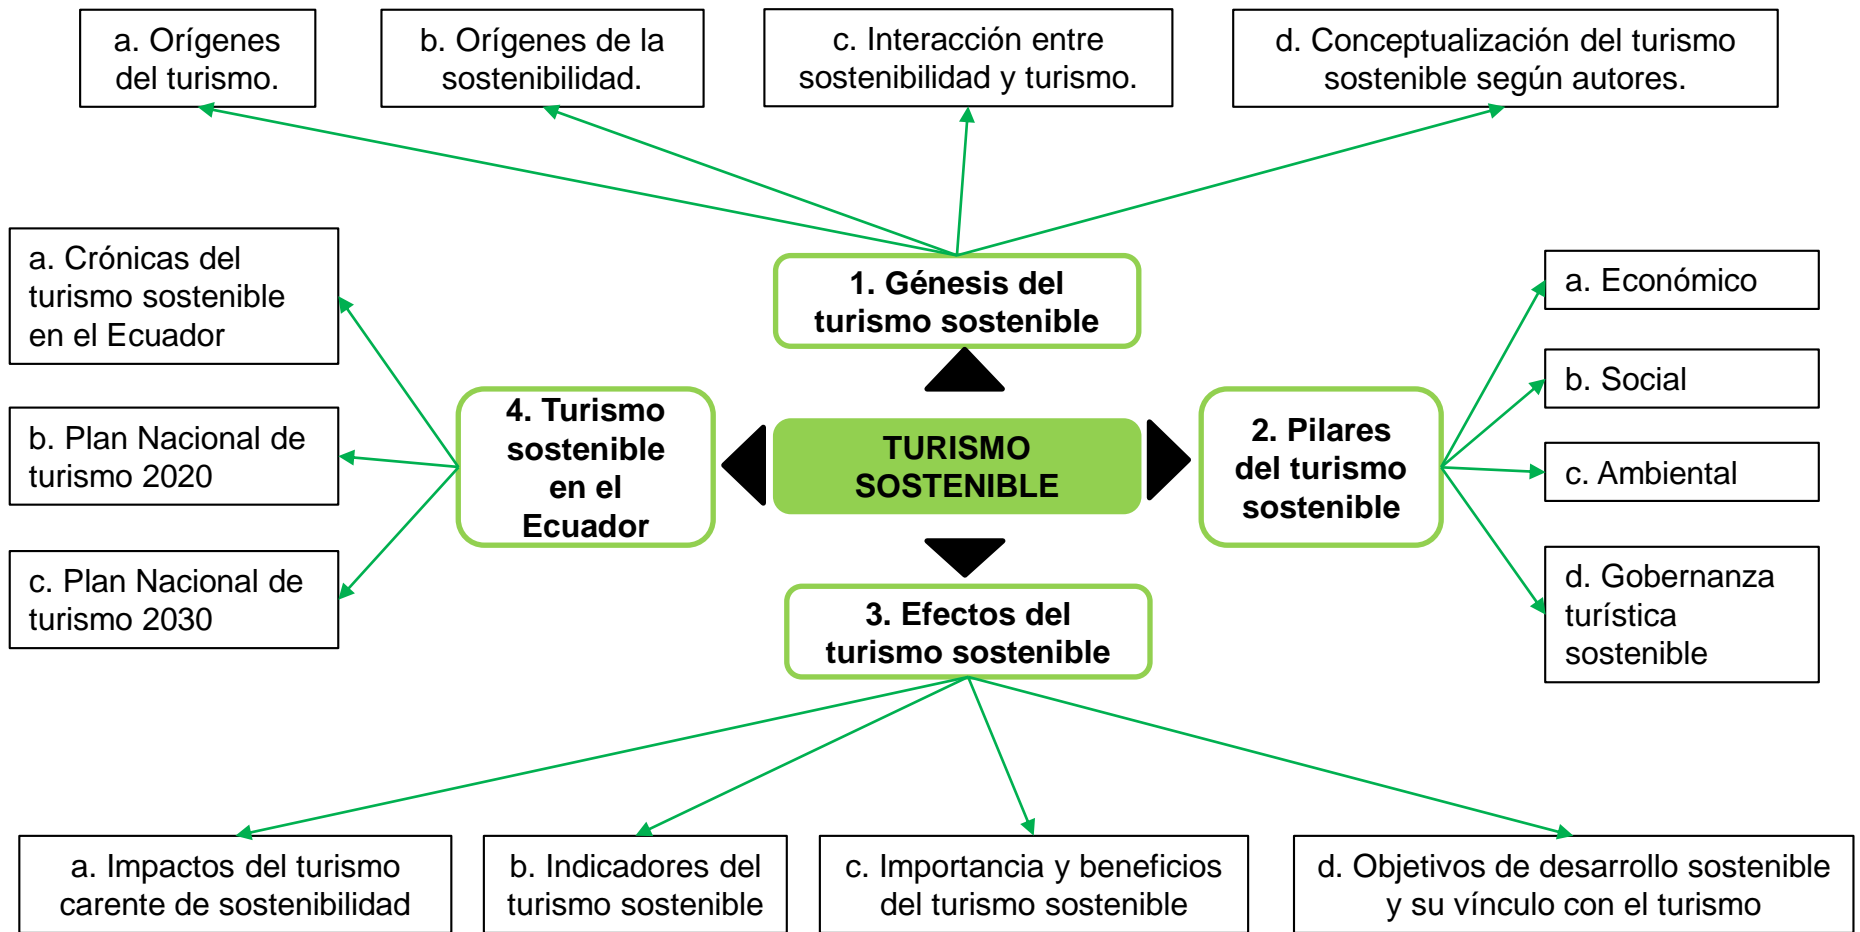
a. Orígenes del turismo.

b. Orígenes de la sostenibilidad.

c. Interacción entre sostenibilidad y turismo.

d. Conceptualización del turismo sostenible según autores.

1. Génesis del turismo sostenible

a. Crónicas del turismo sostenible en el Ecuador

b. Plan Nacional de turismo 2020

c. Plan Nacional de turismo 2030

4. Turismo sostenible en el Ecuador

TURISMO SOSTENIBLE

2. Pilares del turismo sostenible

a. Económico

b. Social

c. Ambiental

d. Gobernanza turística sostenible

3. Efectos del turismo sostenible

a. Impactos del turismo carente de sostenibilidad

b. Indicadores del turismo sostenible

c. Importancia y beneficios del turismo sostenible

d. Objetivos de desarrollo sostenible y su vínculo con el turismo